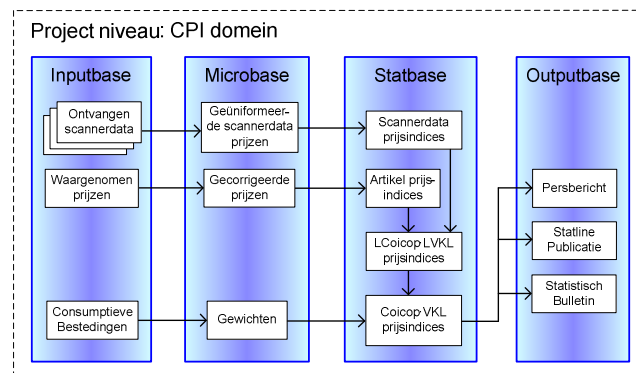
Project niveau: CPI domein

Inputbase

Ontvangen scannerdata

Waargenomen prijzen

Consumptieve Bestedingen

Microbase

Geüniformeerde scannerdata prijzen

Gecorrigeerde prijzen

Gewichten

Statbase

Scannerdata prijsindices

Artikel prijsindices

LCoicop LVKL prijsindices

Coicop VKL prijsindices

Outputbase

Persbericht

Statline Publicatie

Statistisch Bulletin